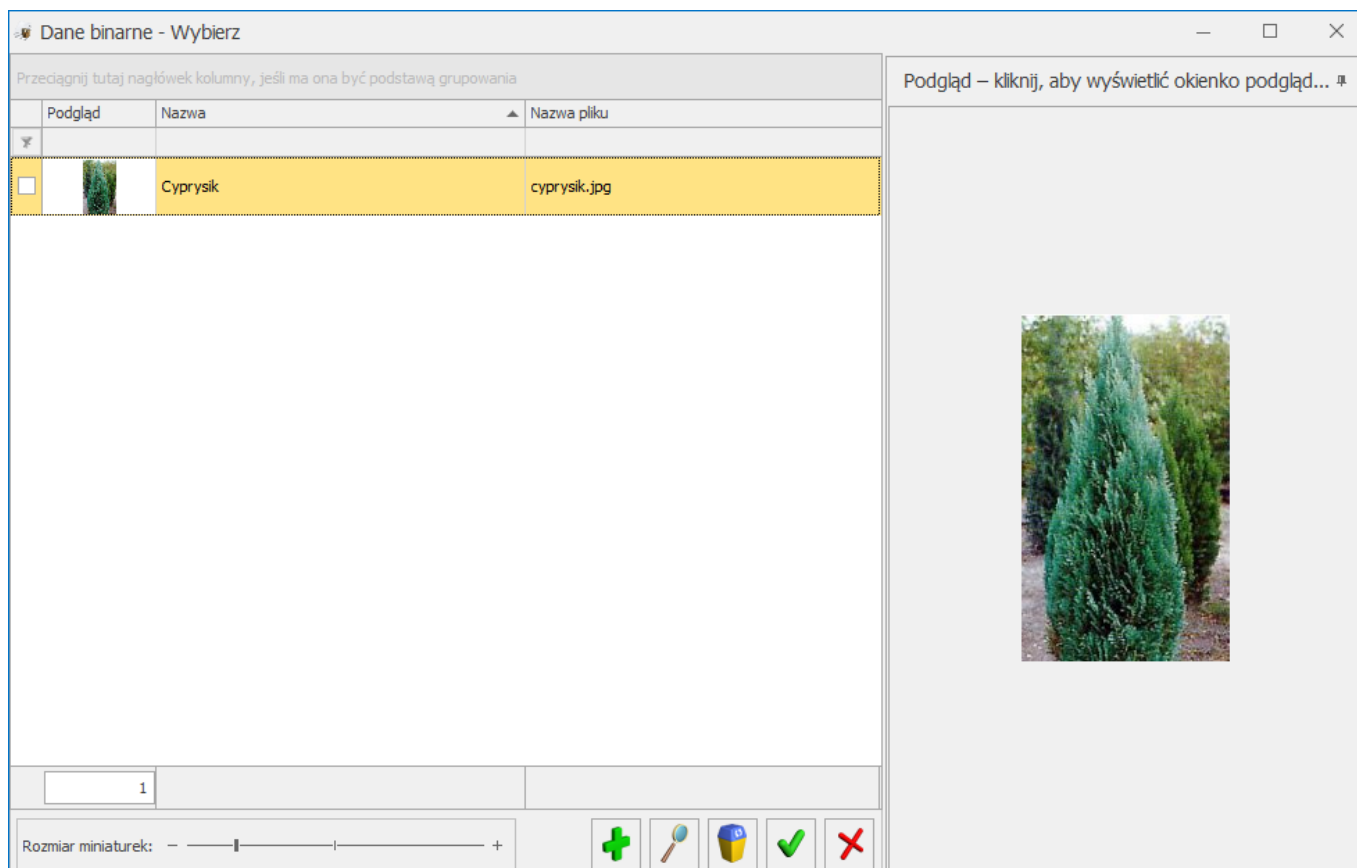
Dane binarne - Wybierz

Przeciągnij tutaj nagłówek kolumny, jeśli ma ona być podstawą grupowania

| | Podgląd | Nazwa | Nazwa pliku |
|---|---|---|---|
| | | Cyprysik | cyprysik.jpg |

1

Rozmiar miniaturek: − +

Podgląd – kliknij, aby wyświetlić okienko podgląd...